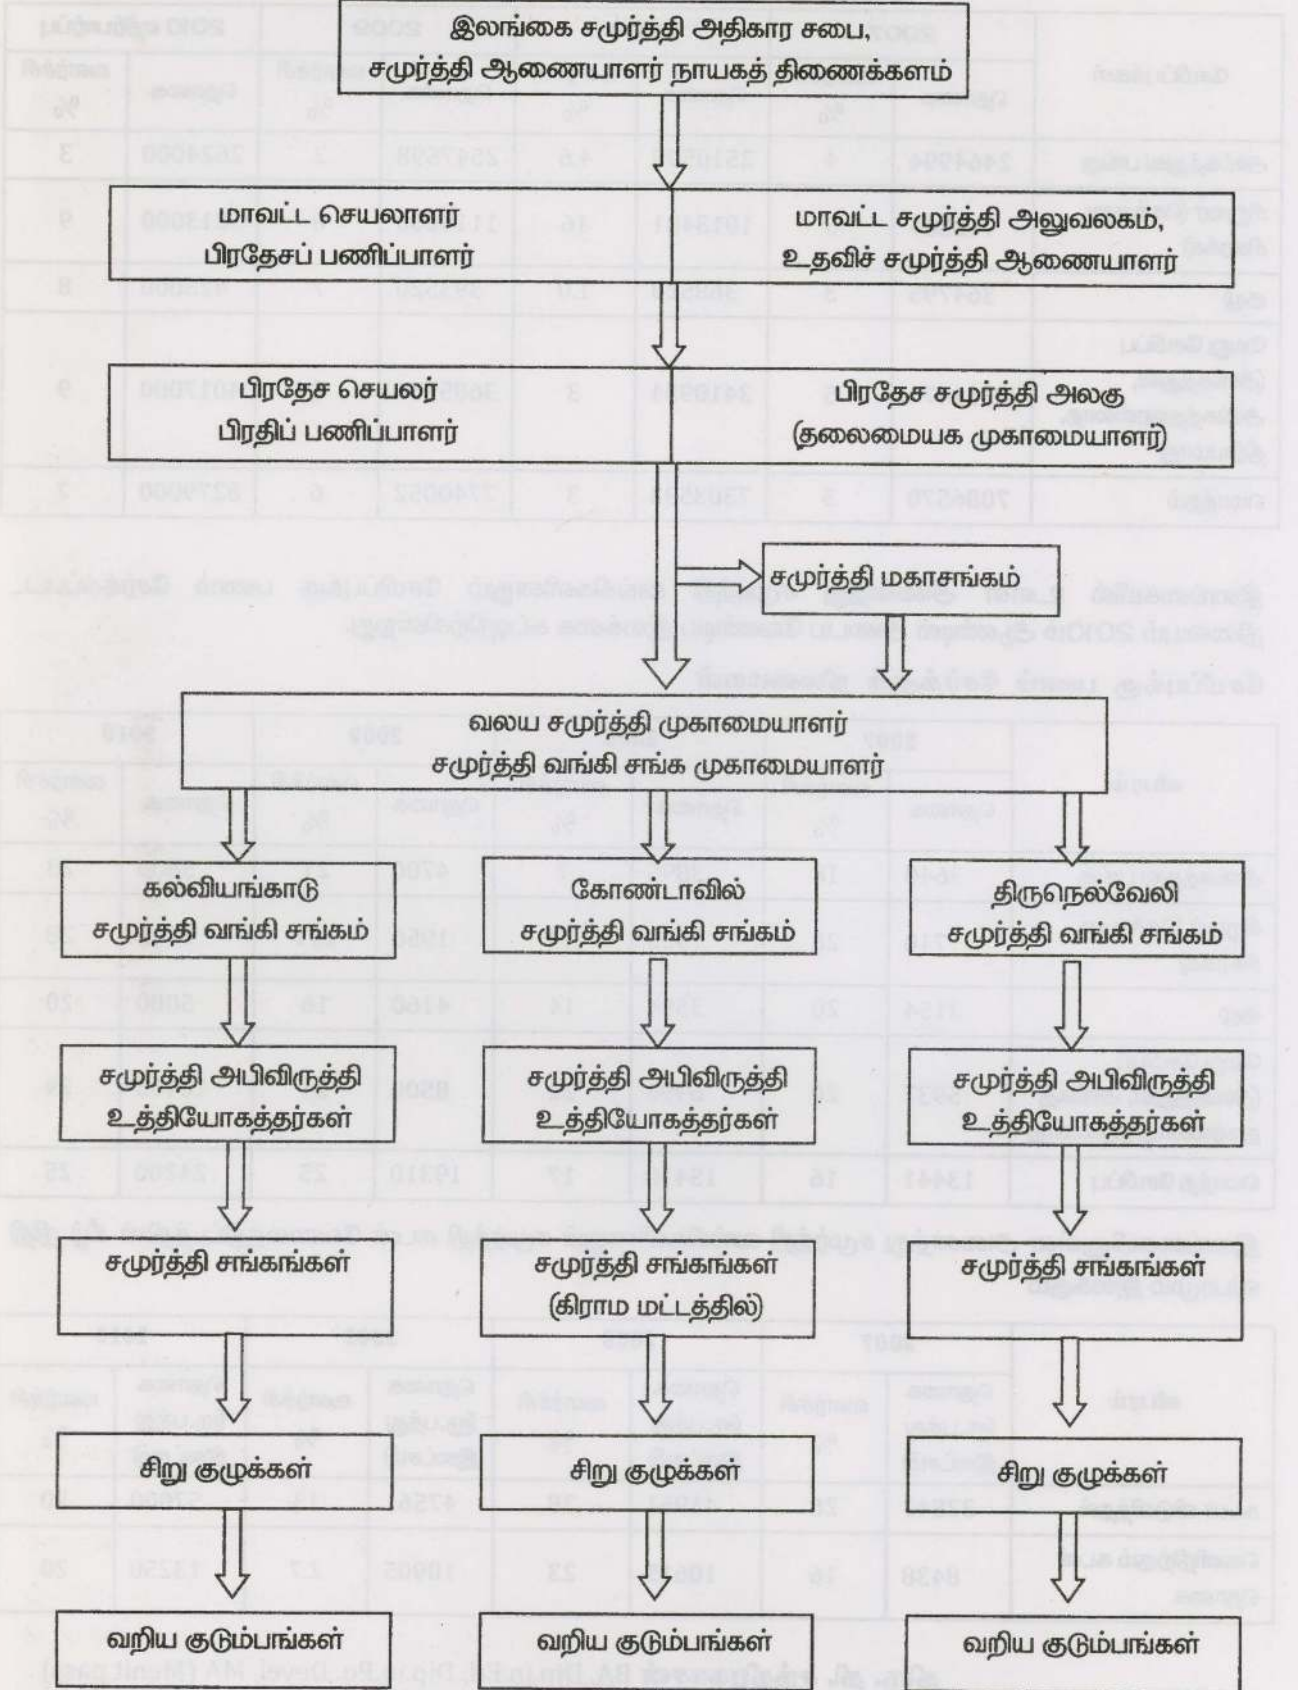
இலங்கை சமுர்த்தி அதிகார சபை, சமுர்த்தி ஆணையாளர் நாயகத் திணைக்களம்

மாவட்ட செயலாளர்
பிரதேசப் பணிப்பாளர்

மாவட்ட சமுர்த்தி அலுவலகம்,
உதவிச் சமுர்த்தி ஆணையாளர்

பிரதேச செயலர்
பிரதிப் பணிப்பாளர்

பிரதேச சமுர்த்தி அலகு
(தலைமையக முகாமையாளர்)

சமுர்த்தி மகாசங்கம்

வலய சமுர்த்தி முகாமையாளர்
சமுர்த்தி வங்கி சங்க முகாமையாளர்

கல்வியங்காடு
சமுர்த்தி வங்கி சங்கம்

கோண்டாவில்
சமுர்த்தி வங்கி சங்கம்

திருநெல்வேலி
சமுர்த்தி வங்கி சங்கம்

சமுர்த்தி அபிவிருத்தி
உத்தியோகத்தர்கள்

சமுர்த்தி அபிவிருத்தி
உத்தியோகத்தர்கள்

சமுர்த்தி அபிவிருத்தி
உத்தியோகத்தர்கள்

சமுர்த்தி சங்கங்கள்

சமுர்த்தி சங்கங்கள்
(கிராம மட்டத்தில்)

சமுர்த்தி சங்கங்கள்

சிறு குழுக்கள்

சிறு குழுக்கள்

சிறு குழுக்கள்

வறிய குடும்பங்கள்

வறிய குடும்பங்கள்

வறிய குடும்பங்கள்